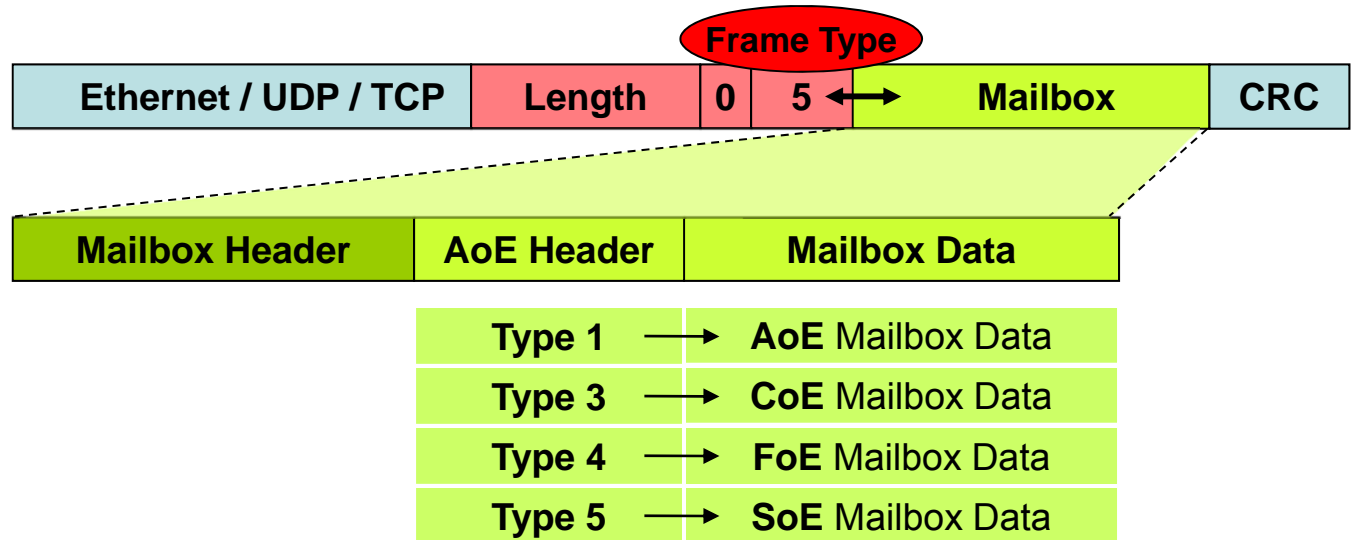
Frame Type

| Ethernet / UDP / TCP | Length | 0 | 5 | Mailbox | CRC |
|---|---|---|---|---|---|

| Mailbox Header | AoE Header | Mailbox Data |
|---|---|---|

| Type 1 | AoE Mailbox Data |
|---|---|
| Type 3 | CoE Mailbox Data |
| Type 4 | FoE Mailbox Data |
| Type 5 | SoE Mailbox Data |